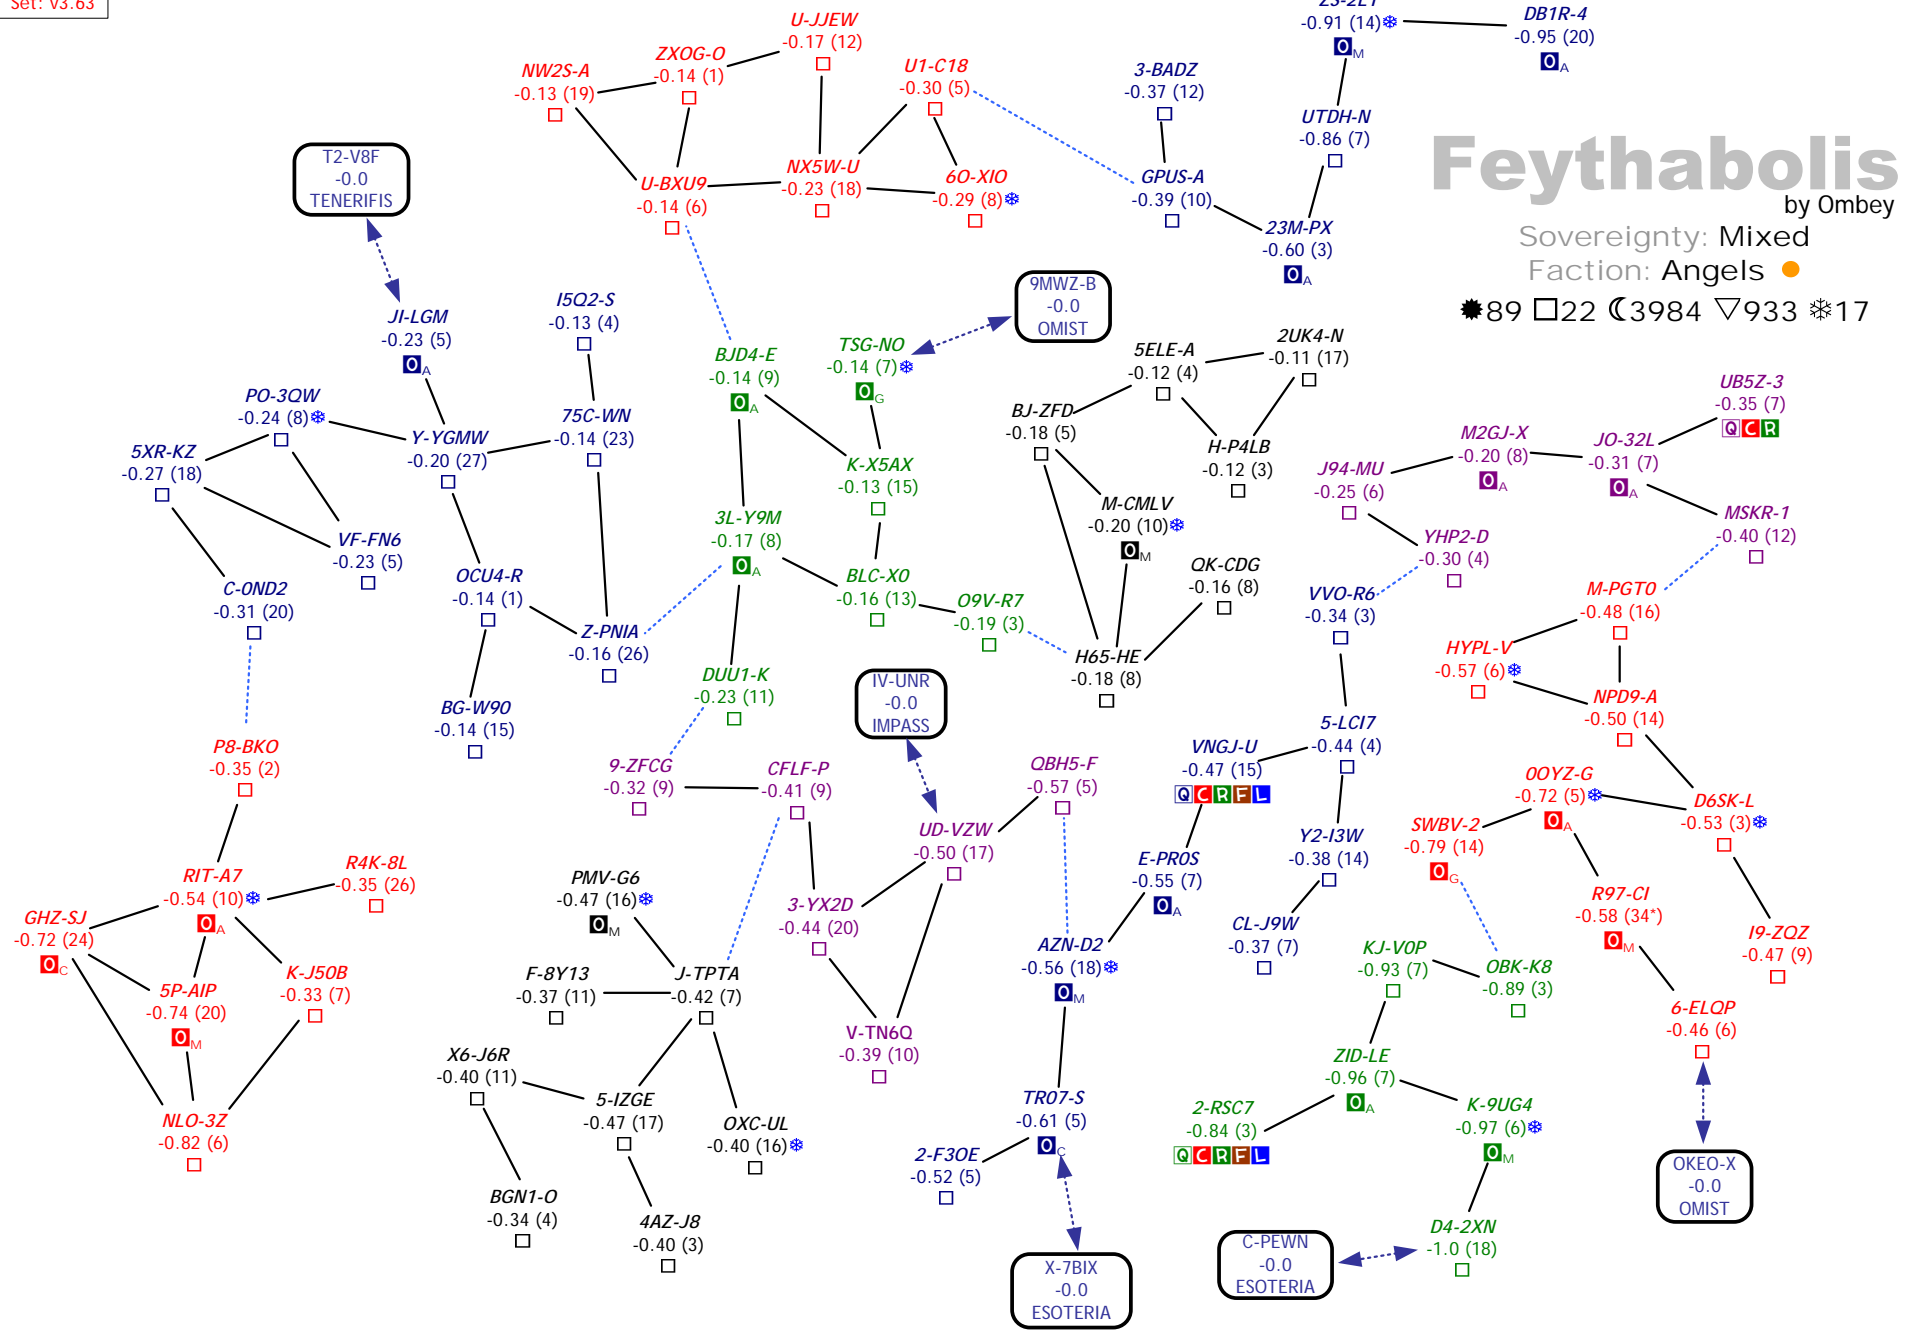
Set: v3.63

Feythabolis
by Ombey
Sovereignty: Mixed
Faction: Angels
✸89 ☐22 ☾3984 ▽933 ❄17

U-JJEW -0.17 (12)
ZXOG-O -0.14 (1)
NW2S-A -0.13 (19)
U1-C18 -0.30 (5)
3-BADZ -0.37 (12)
Z3-2LT -0.91 (14)
O M
DB1R-4 -0.95 (20)
O A
UTDH-N -0.86 (7)
T2-V8F -0.0 TENERIFIS
U-BXU9 -0.14 (6)
NX5W-U -0.23 (18)
6O-XIO -0.29 (8)
GPUS-A -0.39 (10)
23M-PX -0.60 (3)
O A
9MWZ-B -0.0 OMIST
JI-LGM -0.23 (5)
O A
I5Q2-S -0.13 (4)
BJD4-E -0.14 (9)
O A
TSG-NO -0.14 (7)
O G
5ELE-A -0.12 (4)
2UK4-N -0.11 (17)
UB5Z-3 -0.35 (7)
Q C R
PO-3QW -0.24 (8)
Y-YGMW -0.20 (27)
75C-WN -0.14 (23)
BJ-ZFD -0.18 (5)
H-P4LB -0.12 (3)
M2GJ-X -0.20 (8)
O A
JO-32L -0.31 (7)
O A
5XR-KZ -0.27 (18)
K-X5AX -0.13 (15)
J94-MU -0.25 (6)
M-CMLV -0.20 (10)
O M
MSKR-1 -0.40 (12)
VF-FN6 -0.23 (5)
3L-Y9M -0.17 (8)
O A
YHP2-D -0.30 (4)
QK-CDG -0.16 (8)
C-OND2 -0.31 (20)
OCU4-R -0.14 (1)
BLC-X0 -0.16 (13)
O9V-R7 -0.19 (3)
VVO-R6 -0.34 (3)
M-PGTO -0.48 (16)
Z-PNIA -0.16 (26)
H65-HE -0.18 (8)
HYPL-V -0.57 (6)
DUU1-K -0.23 (11)
BG-W90 -0.14 (15)
IV-UNR -0.0 IMPASS
NPD9-A -0.50 (14)
5-LCI7 -0.44 (4)
P8-BKO -0.35 (2)
VNGJ-U -0.47 (15)
Q C R F L
9-ZFCG -0.32 (9)
CFLF-P -0.41 (9)
QBH5-F -0.57 (5)
OOYZ-G -0.72 (5)
O A
D6SK-L -0.53 (3)
UD-VZW -0.50 (17)
Y2-I3W -0.38 (14)
SWBV-2 -0.79 (14)
O G
E-PROS -0.55 (7)
O A
RIT-A7 -0.54 (10)
O A
R4K-8L -0.35 (26)
PMV-G6 -0.47 (16)
O M
3-YX2D -0.44 (20)
R97-CI -0.58 (34*)
O M
GHZ-SJ -0.72 (24)
O C
CL-J9W -0.37 (7)
I9-ZQZ -0.47 (9)
AZN-D2 -0.56 (18)
O M
KJ-VOP -0.93 (7)
5P-AIP -0.74 (20)
O M
K-J50B -0.33 (7)
F-8Y13 -0.37 (11)
J-TPTA -0.42 (7)
OBK-K8 -0.89 (3)
V-TN6Q -0.39 (10)
6-ELQP -0.46 (6)
ZID-LE -0.96 (7)
O A
X6-J6R -0.40 (11)
TR07-S -0.61 (5)
O C
5-IZGE -0.47 (17)
OXC-UL -0.40 (16)
K-9UG4 -0.97 (6)
O M
NLO-3Z -0.82 (6)
2-RSC7 -0.84 (3)
Q C R F L
2-F3OE -0.52 (5)
OKEO-X -0.0 OMIST
BGN1-O -0.34 (4)
4AZ-J8 -0.40 (3)
D4-2XN -1.0 (18)
C-PEWN -0.0 ESOTERIA
X-7BIX -0.0 ESOTERIA